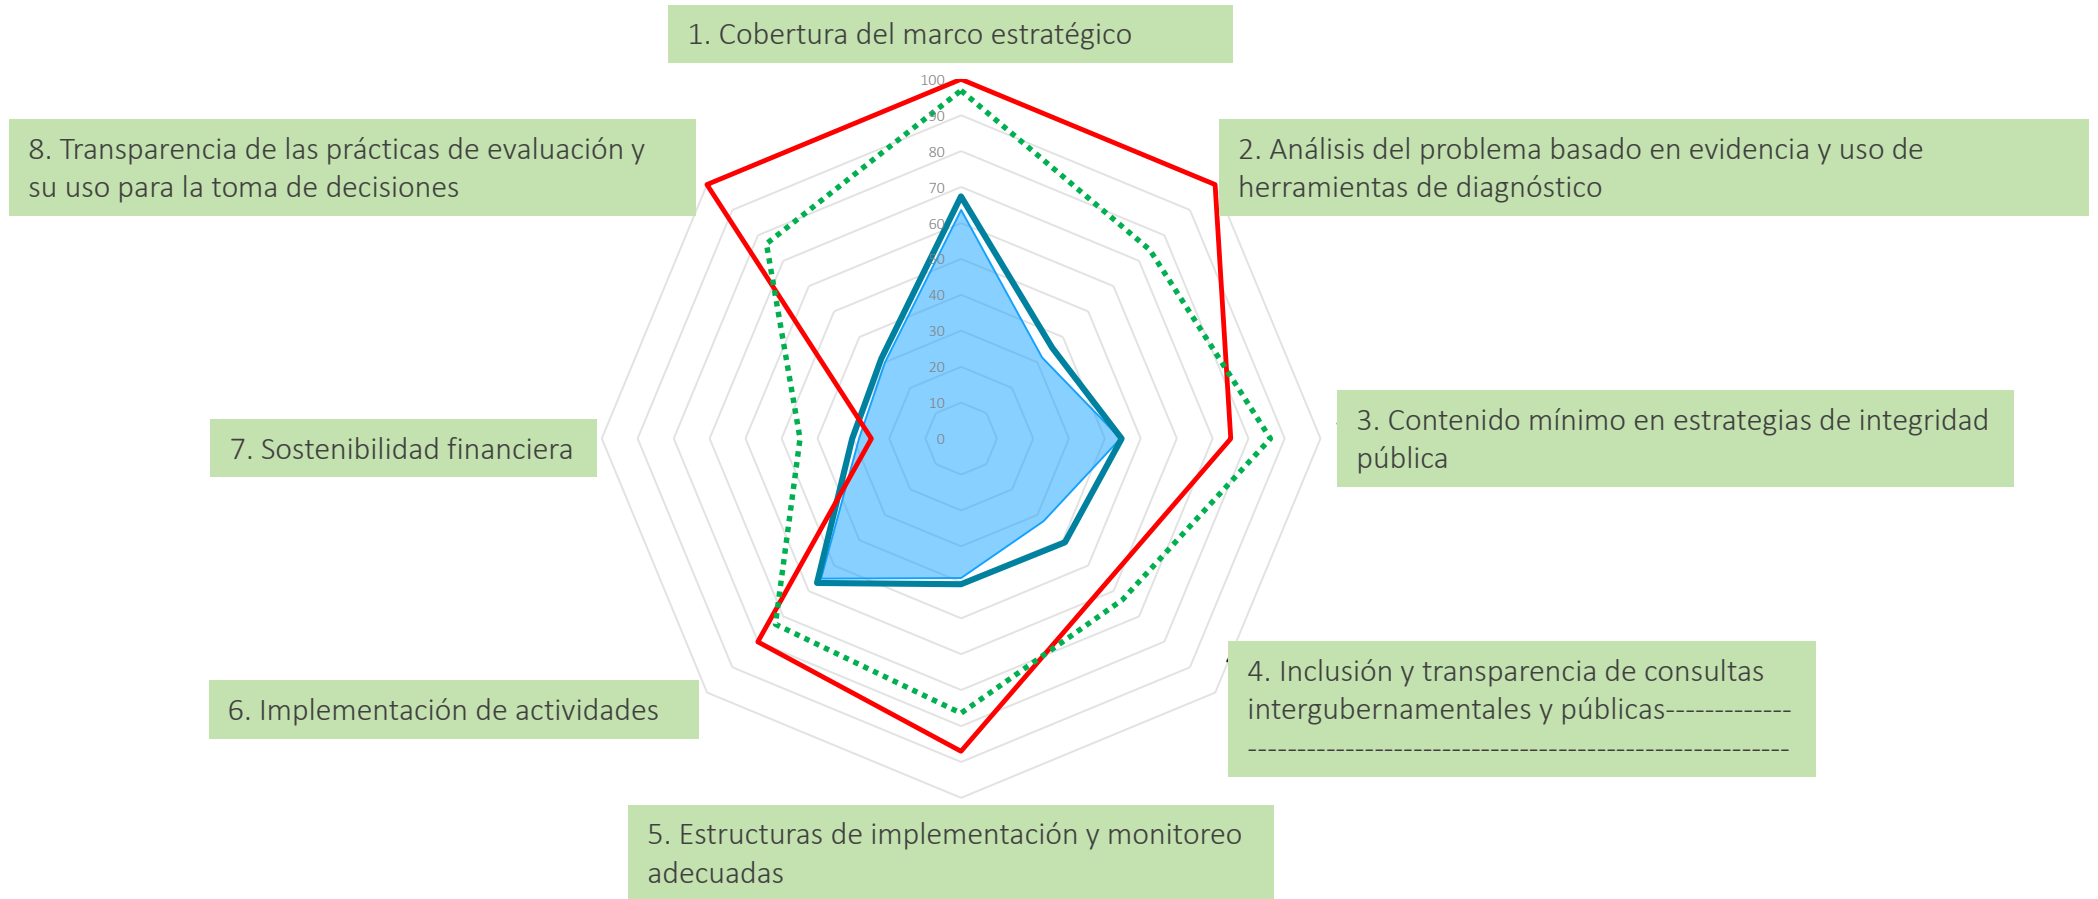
1. Cobertura del marco estratégico

100
90
80
70
60
50
40
30
20
10
0

8. Transparencia de las prácticas de evaluación y su uso para la toma de decisiones

2. Análisis del problema basado en evidencia y uso de herramientas de diagnóstico

3. Contenido mínimo en estrategias de integridad pública

7. Sostenibilidad financiera

4. Inclusión y transparencia de consultas intergubernamentales y públicas-------------
------------------------------------------------------

6. Implementación de actividades

5. Estructuras de implementación y monitoreo adecuadas